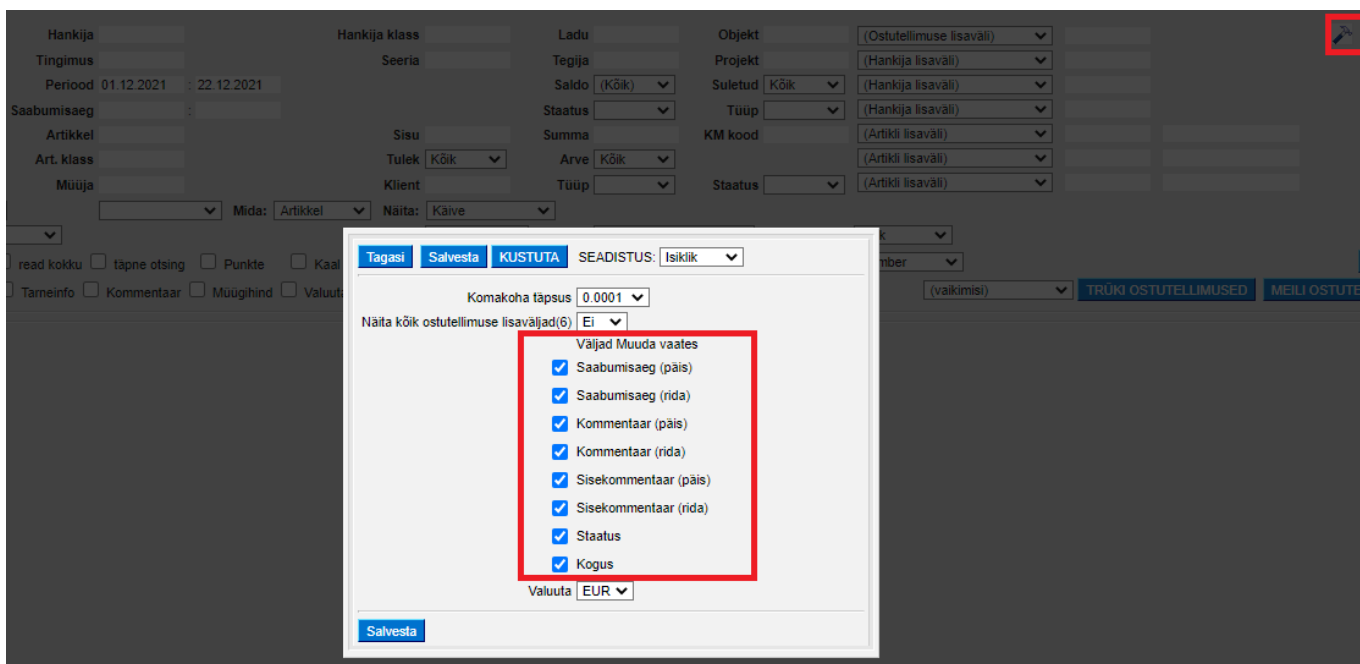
Hankija
Hankija klass
Ladu
Objekt
(Ostutellimuse lisaväli)
Tingimus
Seeria
Tegija
Projekt
(Hankija lisaväli)
Periood 01.12.2021 : 22.12.2021
Saldo (Kõik)
Suletud Kõik
(Hankija lisaväli)
Saabumisaeg :
Staatus
Tüüp
(Hankija lisaväli)
Artikkel
Sisu
Summa
KM kood
(Artikli lisaväli)
Art. klass
Tulek Kõik
Arve Kõik
(Artikli lisaväli)
Müüja
Klient
Tüüp
Staatus
(Artikli lisaväli)
Mida: Artikkel
Näita: Käive
read kokku
täpne otsing
Punkte
Kaal
Tarneinfo
Kommentaar
Müügihind
Valuuta
mber
(vaikimisi)
TRÜKI OSTUTELLIMUSED
MEILI OSTUTE

Tagasi
Salvesta
KUSTUTA
SEADISTUS: Isiklik
Komakoha täpsus 0.0001
Näita kõik ostutellimuse lisaväljad(6) Ei
Väljad Muuda vaates
Saabumisaeg (päis)
Saabumisaeg (rida)
Kommentaar (päis)
Kommentaar (rida)
Sisekommentaar (päis)
Sisekommentaar (rida)
Staatus
Kogus
Valuuta EUR
Salvesta